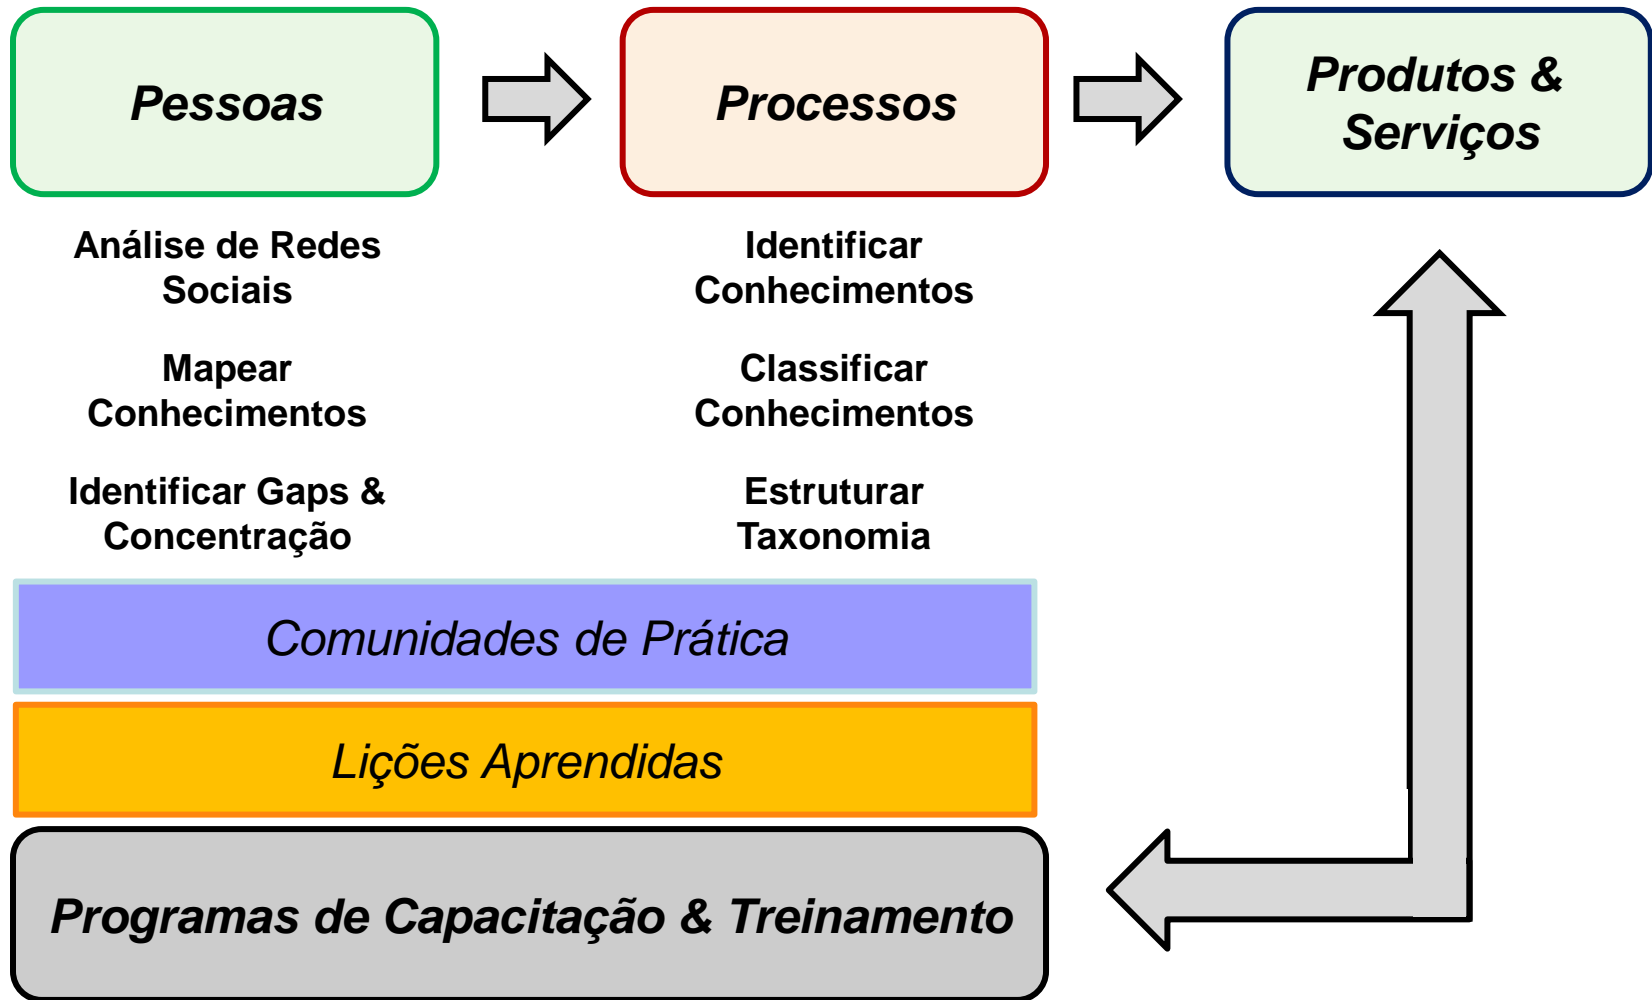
Pessoas

Processos

Produtos & Serviços

Análise de Redes Sociais

Mapear Conhecimentos

Identificar Gaps & Concentração

Identificar Conhecimentos

Classificar Conhecimentos

Estruturar Taxonomia

Comunidades de Prática

Lições Aprendidas

Programas de Capacitação & Treinamento